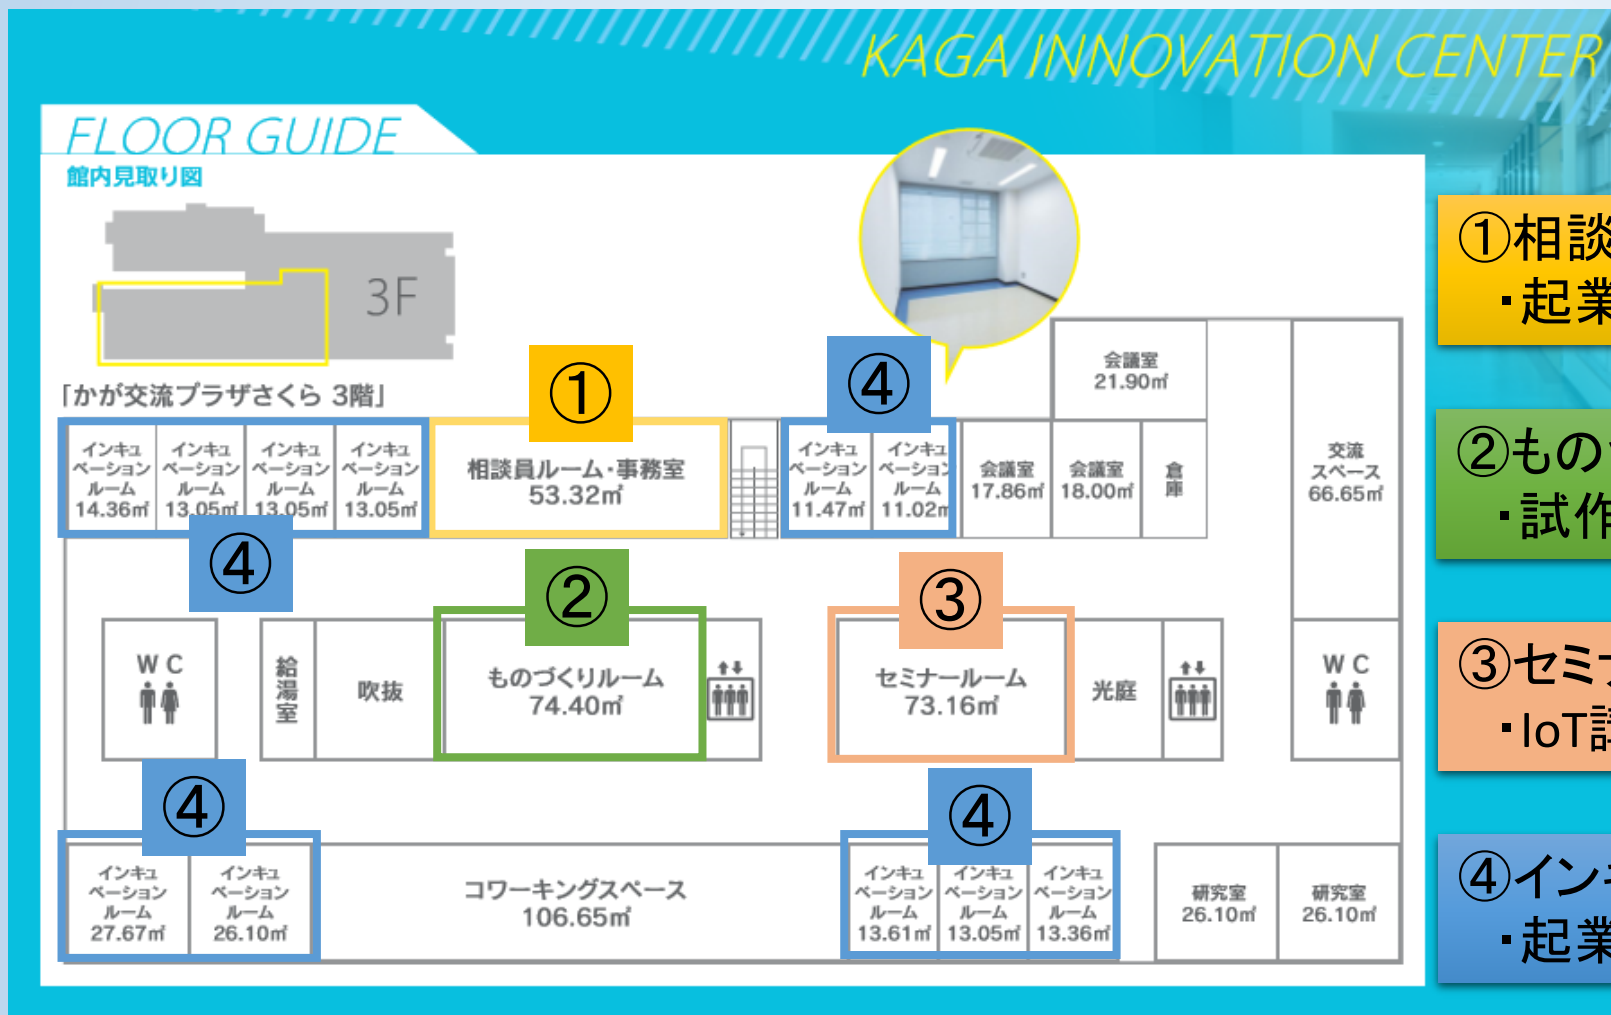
KAGA INNOVATION CENTER

FLOOR GUIDE
館内見取り図

3F

「かが交流プラザさくら 3階」

①
④

インキュベーションルーム 14.36㎡
インキュベーションルーム 13.05㎡
インキュベーションルーム 13.05㎡
インキュベーションルーム 13.05㎡

相談員ルーム・事務室 53.32㎡

インキュベーションルーム 11.47㎡
インキュベーションルーム 11.02㎡

会議室 21.90㎡
会議室 17.86㎡
会議室 18.00㎡
倉庫
交流スペース 66.65㎡

④
②
③

W C
給湯室
吹抜
ものづくりルーム 74.40㎡
セミナールーム 73.16㎡
光庭
W C

④
④

インキュベーションルーム 27.67㎡
インキュベーションルーム 26.10㎡
コワーキングスペース 106.65㎡
インキュベーションルーム 13.61㎡
インキュベーションルーム 13.05㎡
インキュベーションルーム 13.36㎡
研究室 26.10㎡
研究室 26.10㎡

①相談
・起業

②もの
・試作

③セミ
・IoT

④イン
・起業